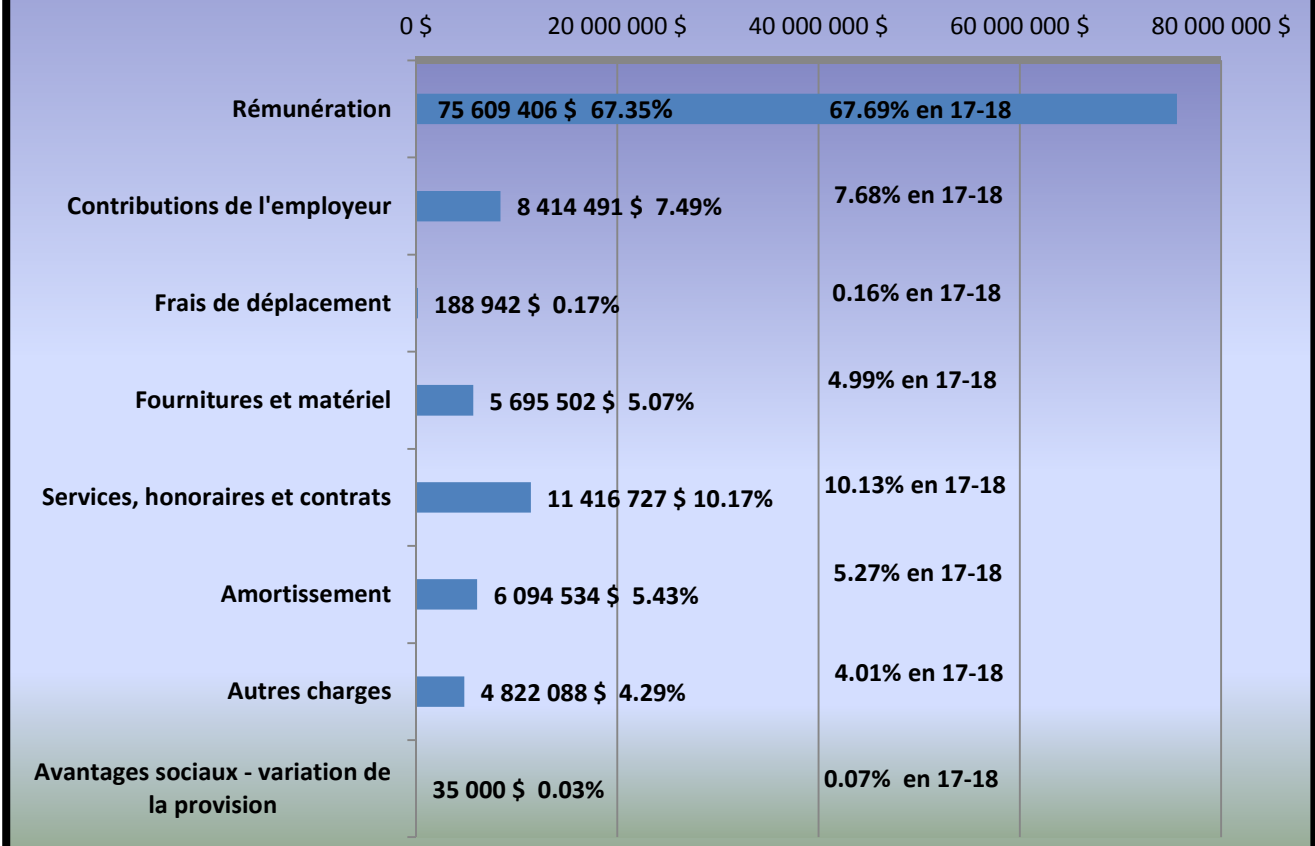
0 $ 20 000 000 $ 40 000 000 $ 60 000 000 $ 80 000 000 $

Rémunération 75 609 406 $ 67.35% 67.69% en 17-18

Contributions de l'employeur 8 414 491 $ 7.49% 7.68% en 17-18

Frais de déplacement 188 942 $ 0.17% 0.16% en 17-18

Fournitures et matériel 5 695 502 $ 5.07% 4.99% en 17-18

Services, honoraires et contrats 11 416 727 $ 10.17% 10.13% en 17-18

Amortissement 6 094 534 $ 5.43% 5.27% en 17-18

Autres charges 4 822 088 $ 4.29% 4.01% en 17-18

Avantages sociaux - variation de la provision 35 000 $ 0.03% 0.07% en 17-18